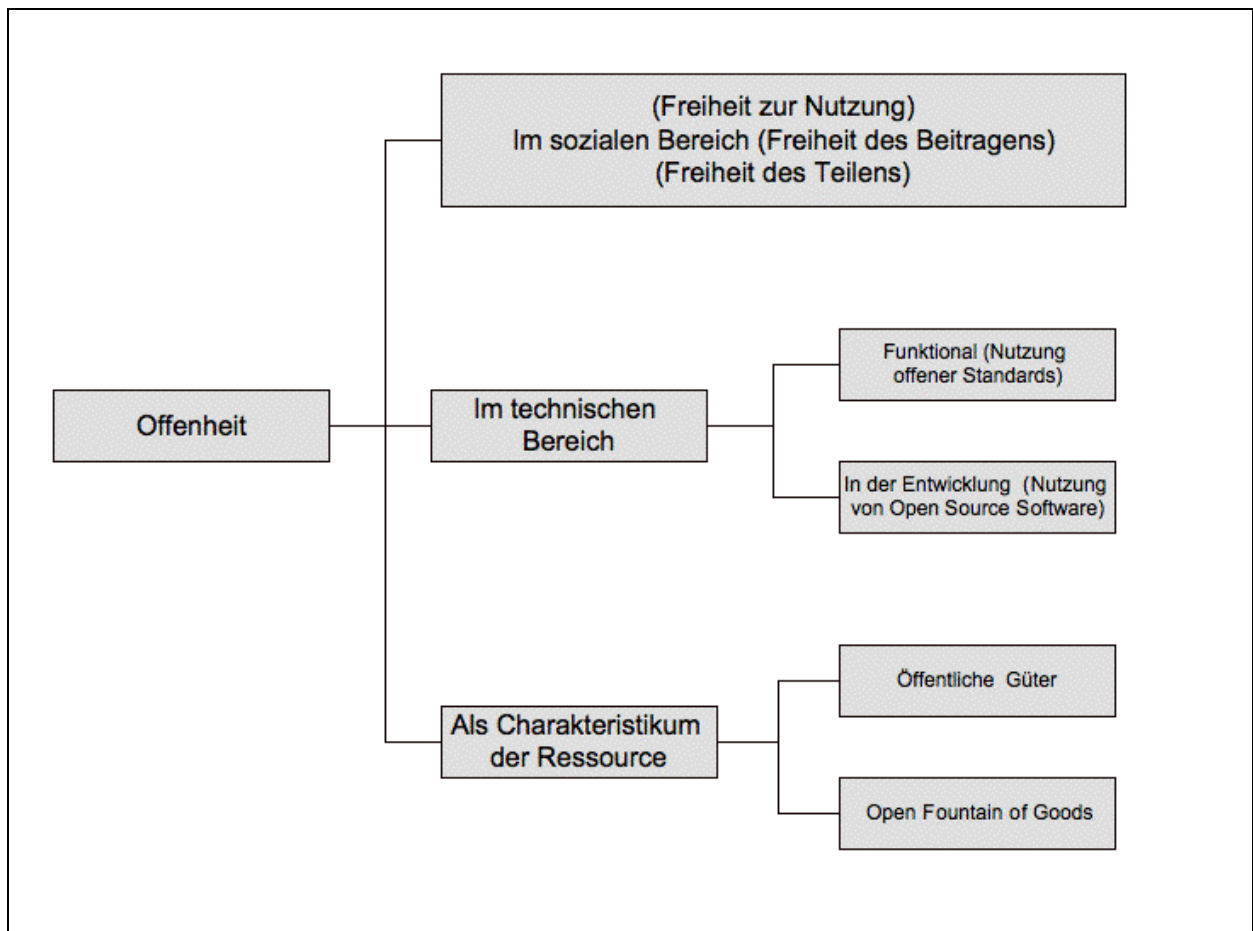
Offenheit

(Freiheit zur Nutzung)
Im sozialen Bereich (Freiheit des Beitragens)
(Freiheit des Teilens)

Im technischen Bereich

Funktional (Nutzung offener Standards)

In der Entwicklung (Nutzung von Open Source Software)

Als Charakteristikum der Ressource

Öffentliche Güter

Open Fountain of Goods